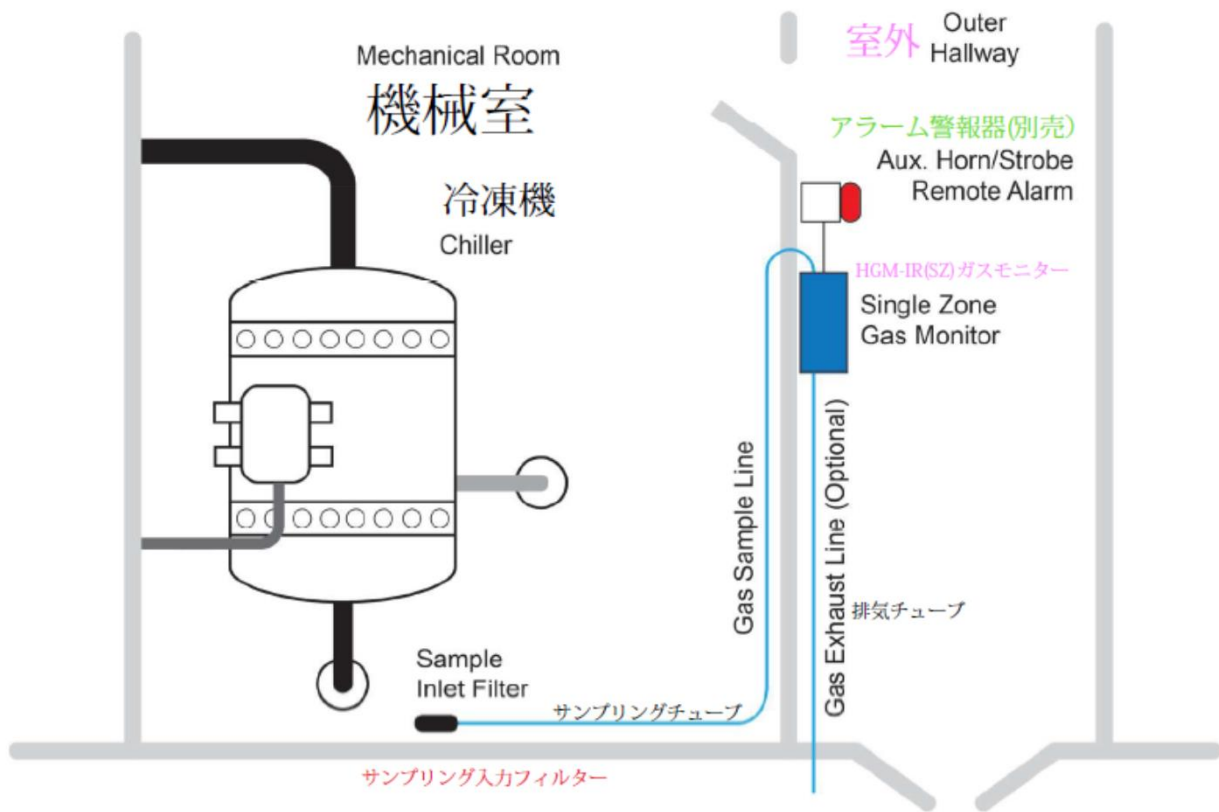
Mechanical Room
機械室

冷凍機
Chiller

室外 Outer Hallway

アラーム警報器(別売)
Aux. Horn/Strobe Remote Alarm

HGM-IR(SZ)ガスモニター
Single Zone Gas Monitor

Gas Sample Line

Gas Exhaust Line (Optional)

排気チューブ

Sample Inlet Filter

サンプリングチューブ

サンプリング入力フィルター